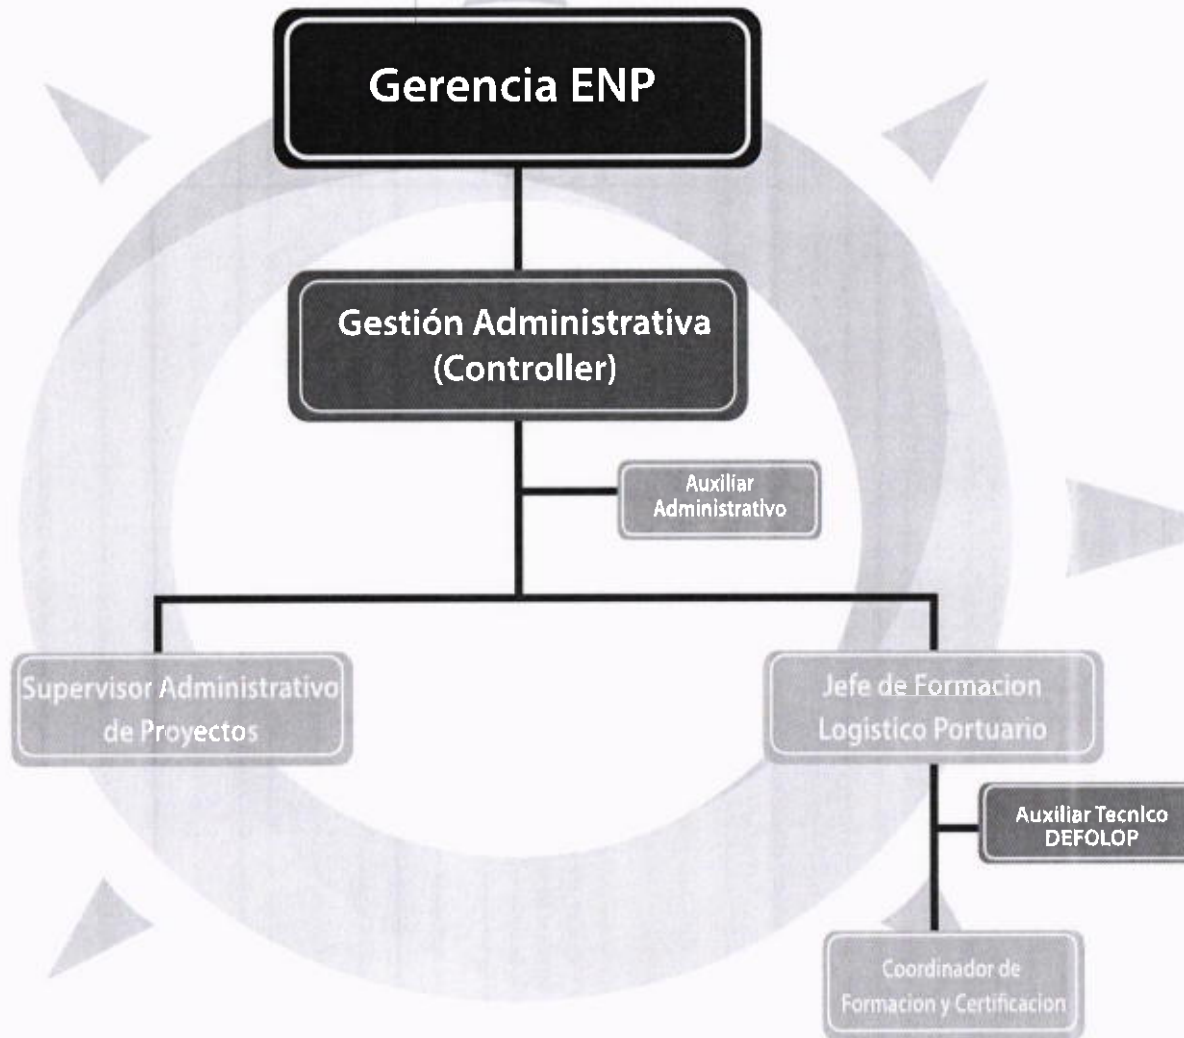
Gerencia ENP

Gestión Administrativa (Controller)

Auxiliar Administrativo

Supervisor Administrativo de Proyectos

Jefe de Formacion Logistico Portuario

Auxiliar Tecnico DEFOLOP

Coordinador de Formacion y Certificacion